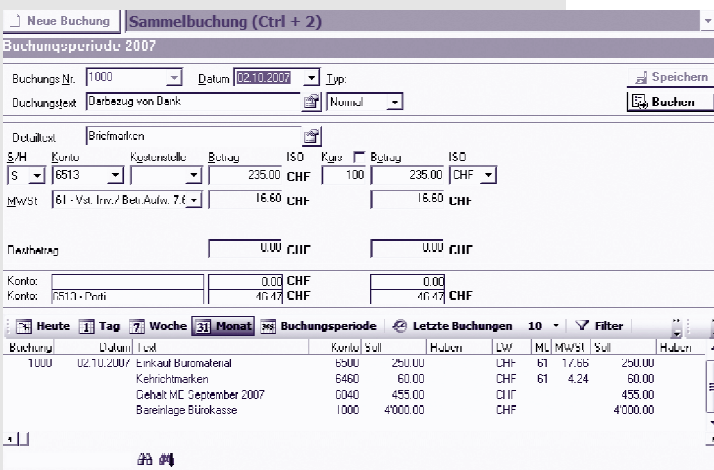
Neue Buchung | Sammelbuchung (Ctrl + 2)

Buchungsperiode 2007

Buchungs Nr. 1000 Datum 02.10.2007 Typ:

Buchungstext Barbezug von Bank Normal

Speichern

Buchen

Detailtext Briefmarken

S/H Konto Kostenstelle Betrag ISO Kurs Betrag ISO

S 6513 235.00 CHF 100 235.00 CHF

MWSt 61 - Vst. Inv./ Betr.Aufw. 7.6 16.60 CHF 16.60 CHF

Restbetrag 0.00 CHF 0.00 CHF

Konto: 0.00 CHF 0.00

Konto: 6513 - Porti 40.47 CHF 40.47 CHF

Heute Tag Woche Monat Buchungsperiode Letzte Buchungen 10 Filter

| Buchung | Datum | Text | Konto | Soll | Haben | LW | ML | MWSt | Soll | Haben |
|---|---|---|---|---|---|---|---|---|---|---|
| 1000 | 02.10.2007 | Einkauf Büromaterial | 6500 | 250.00 | | CHF | 61 | 17.66 | 250.00 | |
| | | Kehrichtmarken | 6460 | 60.00 | | CHF | 61 | 4.24 | 60.00 | |
| | | Gehalt ME September 2007 | 6040 | 455.00 | | CHF | | | 455.00 | |
| | | Bareinlage Bürokasse | 1000 | 4'000.00 | | CHF | | | 4'000.00 | |